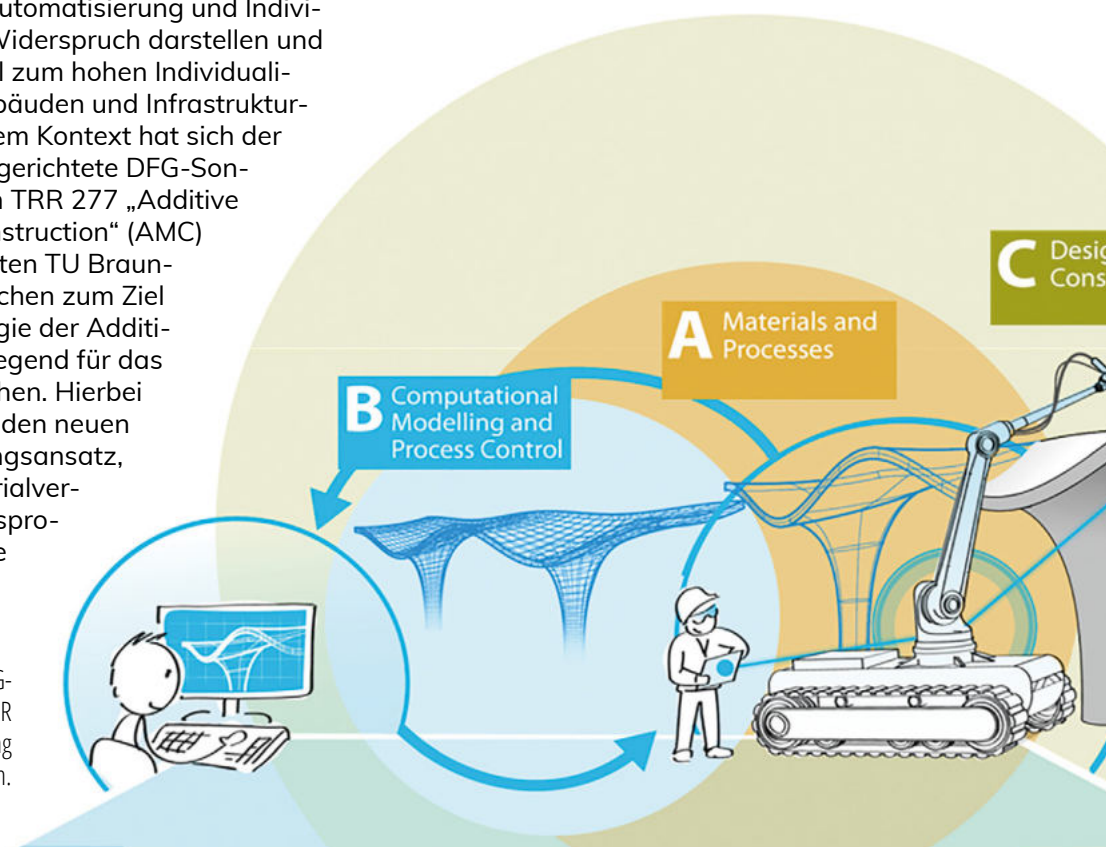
utomatisierung und Indivi-
Widerspruch darstellen und
l zum hohen Individuali-
bäuden und Infrastruktur-
em Kontext hat sich der
gerichtete DFG-Son-
n TRR 277 „Additive
struction“ (AMC)
ten TU Braun-
chen zum Ziel
gie der Additi-
egend für das
hen. Hierbei
den neuen
gsansatz,
rialver-
spro-
e

G-
R
g
n.

C Desig
Cons

A Materials and Processes

B Computational Modelling and Process Control